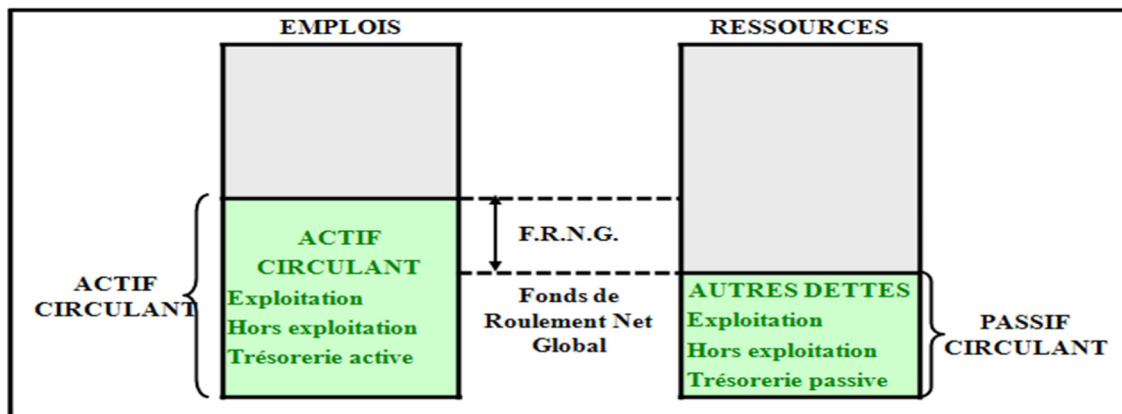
EMPLOIS

RESSOURCES

ACTIF CIRCULANT

ACTIF CIRCULANT

Exploitation

Hors exploitation

Trésorerie active

F.R.N.G.

Fonds de Roulement Net Global

AUTRES DETTES

Exploitation

Hors exploitation

Trésorerie passive

PASSIF CIRCULANT